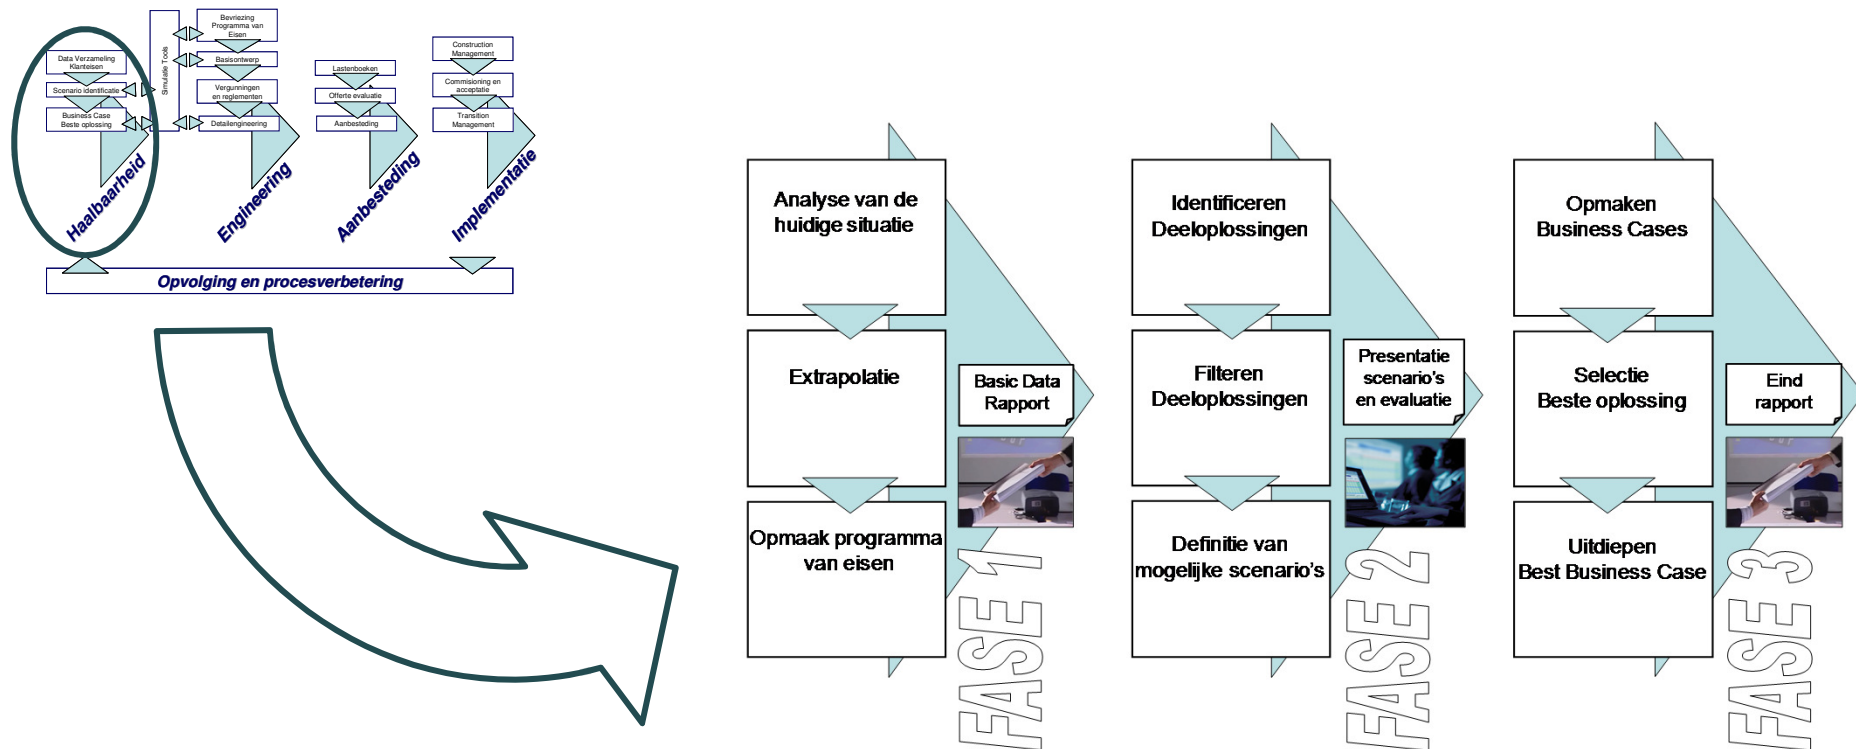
Data Verzameling Klanteisen

Scenario identificatie

Business Case Beste oplossing

Haalbaarheid

Simulatie Tools

Bevriezing Programma van Eisen

Basisontwerp

Vergunningen en reglementen

Detailengineering

Engineering

Lastenboeken

Offerte evaluatie

Aanbesteding

Aanbesteding

Construction Management

Commissioning en acceptatie

Transition Management

Implementatie

Opvolging en procesverbetering

Analyse van de huidige situatie

Extrapolatie

Opmaak programma van eisen

Basic Data Rapport

FASE 1

Identificeren Deeloplossingen

Filteren Deeloplossingen

Definitie van mogelijke scenario's

Presentatie scenario's en evaluatie

FASE 2

Opmaken Business Cases

Selectie Beste oplossing

Uitdiepen Best Business Case

Eind rapport

FASE 3